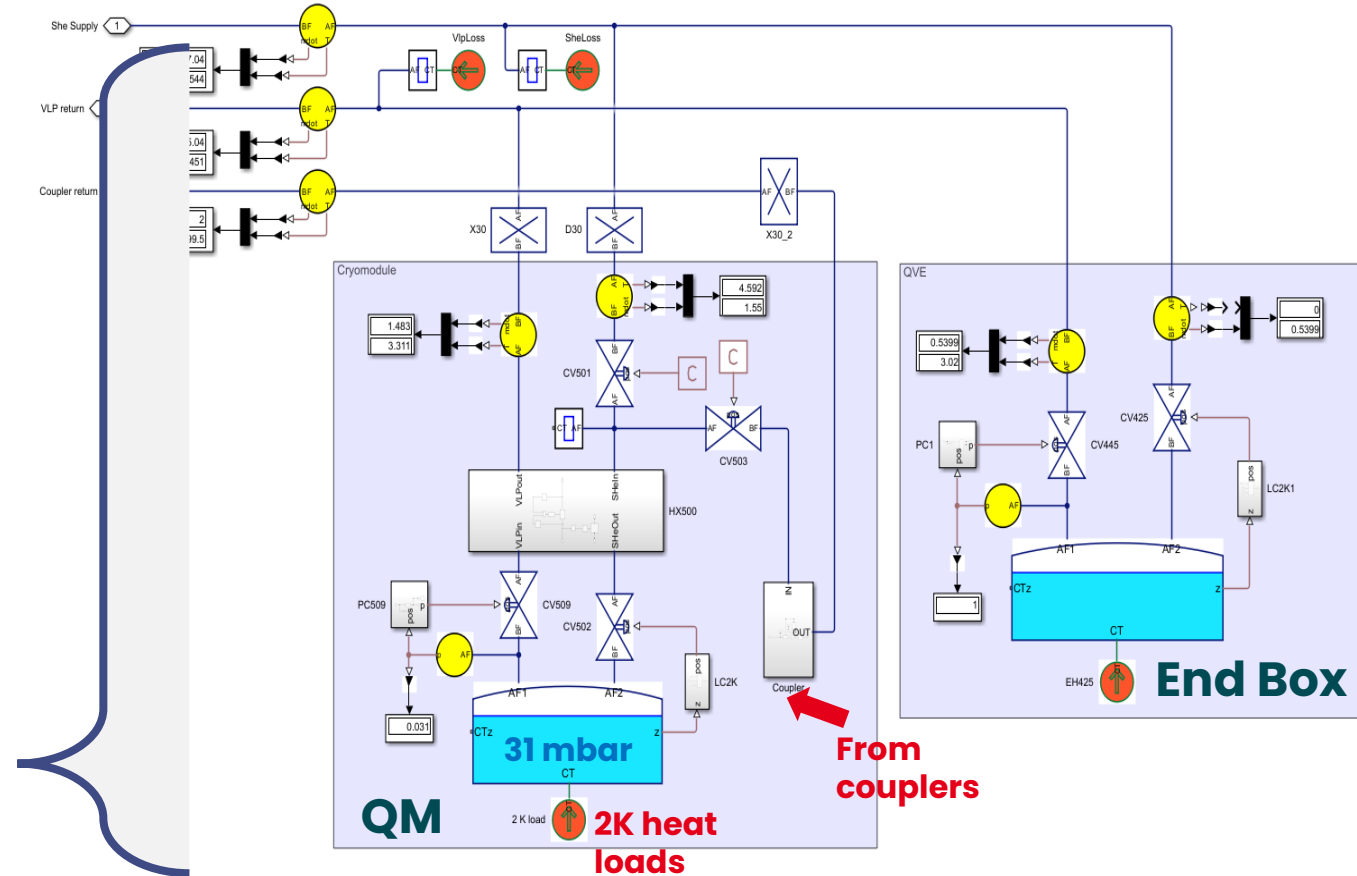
She Supply 1
BF AF mdot T
7.04
544
VlpLoss
AF CT
SheLoss
AF CT
VLP return
BF AF mdot T
5.04
451
Coupler return
BF AF mdot T
2
99.5
AF BF
X30_2
X30
AF BF
D30
AF BF
Cryomodule
AF mdot T BF
4.592
1.55
1.483
3.311
mdot T BF AF
BF AF
CV501
C
C
CT AF
AF BF
CV503
VLPout
VLPin
SHeIn
SHeOut
HX500
PC509
p pos
AF BF
CV509
AF
AF BF
CV502
pos z
LC2K
IN
OUT
Coupler
0.031
AF1
AF2
CTz
31 mbar
z
CT
2 K load
QM
2K heat loads
From couplers
QVE
AF mdot T BF
0
0.5399
0.5399
3.02
mdot T BF AF
CV425
AF BF
PC1
p pos
AF BF
CV445
AF
pos z
LC2K1
1
AF1
AF2
CTz
z
CT
EH425
End Box